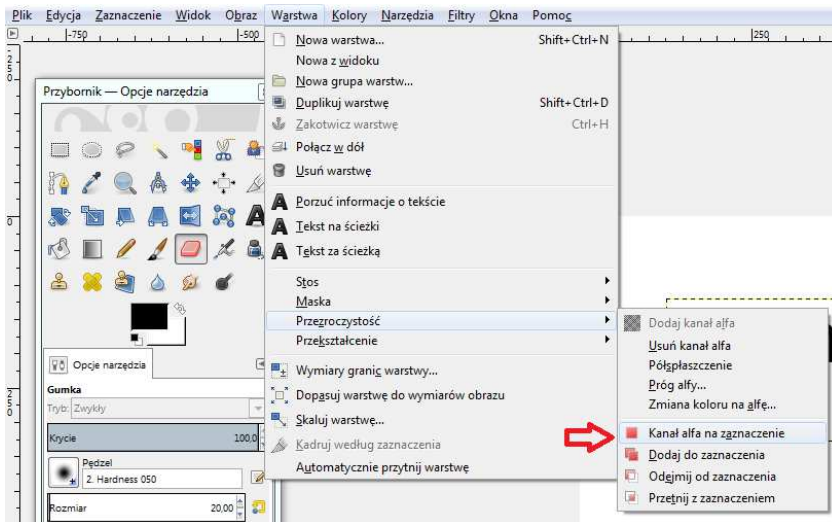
Plik Edycja Zaznaczenie Widok Obraz Warstwa Kolory Narzędzia Filtry Okna Pomoc

-750 -500 250

Przybornik — Opcje narzędzia

Opcje narzędzia

Gumka

Tryb: Zwykły

Krycie 100,0

Pędzel

2. Hardness 050

Rozmiar 20,00

Nowa warstwa... Shift+Ctrl+N
Nowa z widoku
Nowa grupa warstw...
Duplikuj warstwę Shift+Ctrl+D
Zakotwicz warstwę Ctrl+H
Połącz w dół
Usuń warstwę
Porzuć informacje o tekście
Tekst na ścieżki
Tekst za ścieżką
Stos
Maska
Przezroczystość
Przekształcenie
Wymiary granic warstwy...
Dopasuj warstwę do wymiarów obrazu
Skaluj warstwę...
Kadruj według zaznaczenia
Automatycznie przytnij warstwę

Dodaj kanał alfa
Usuń kanał alfa
Półspłaszczenie
Próg alfy...
Zmiana koloru na alfę...
Kanał alfa na zaznaczenie
Dodaj do zaznaczenia
Odejmij od zaznaczenia
Przetnij z zaznaczeniem